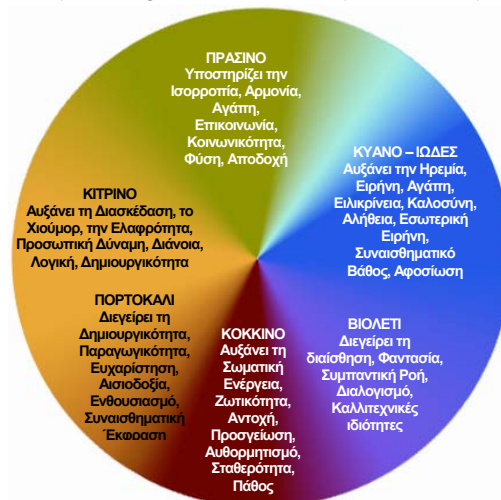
ΠΡΑΣΙΝΟ
Υποστηρίζει την Ισορροπία, Αρμονία, Αγάπη, Επικοινωνία, Κοινωνικότητα, Φύση, Αποδοχή

ΚΥΑΝΟ – ΙΩΔΕΣ
Αυξάνει την Ηρεμία, Ειρήνη, Αγάπη, Ειλικρίνεια, Καλοσύνη, Αλήθεια, Εσωτερική Ειρήνη, Συναισθηματικό Βάθος, Αφοσίωση

ΚΙΤΡΙΝΟ
Αυξάνει τη Διασκέδαση, το Χιούμορ, την Ελαφρότητα, Προσωπική Δύναμη, Διάνοια, Λογική, Δημιουργικότητα

ΠΟΡΤΟΚΑΛΙ
Διεγείρει τη Δημιουργικότητα, Παραγωγικότητα, Ευχαρίστηση, Αισιοδοξία, Ενθουσιασμό, Συναισθηματική Έκφραση

ΚΟΚΚΙΝΟ
Αυξάνει τη Σωματική Ενέργεια, Ζωτικότητα, Αντοχή, Προσγείωση, Αυθορμητισμό, Σταθερότητα, Πάθος

ΒΙΟΛΕΤΙ
Διεγείρει τη διαίσθηση, Φαντασία, Συμπαντική Ροή, Διαλογισμό, Καλλιτεχνικές ιδιότητες